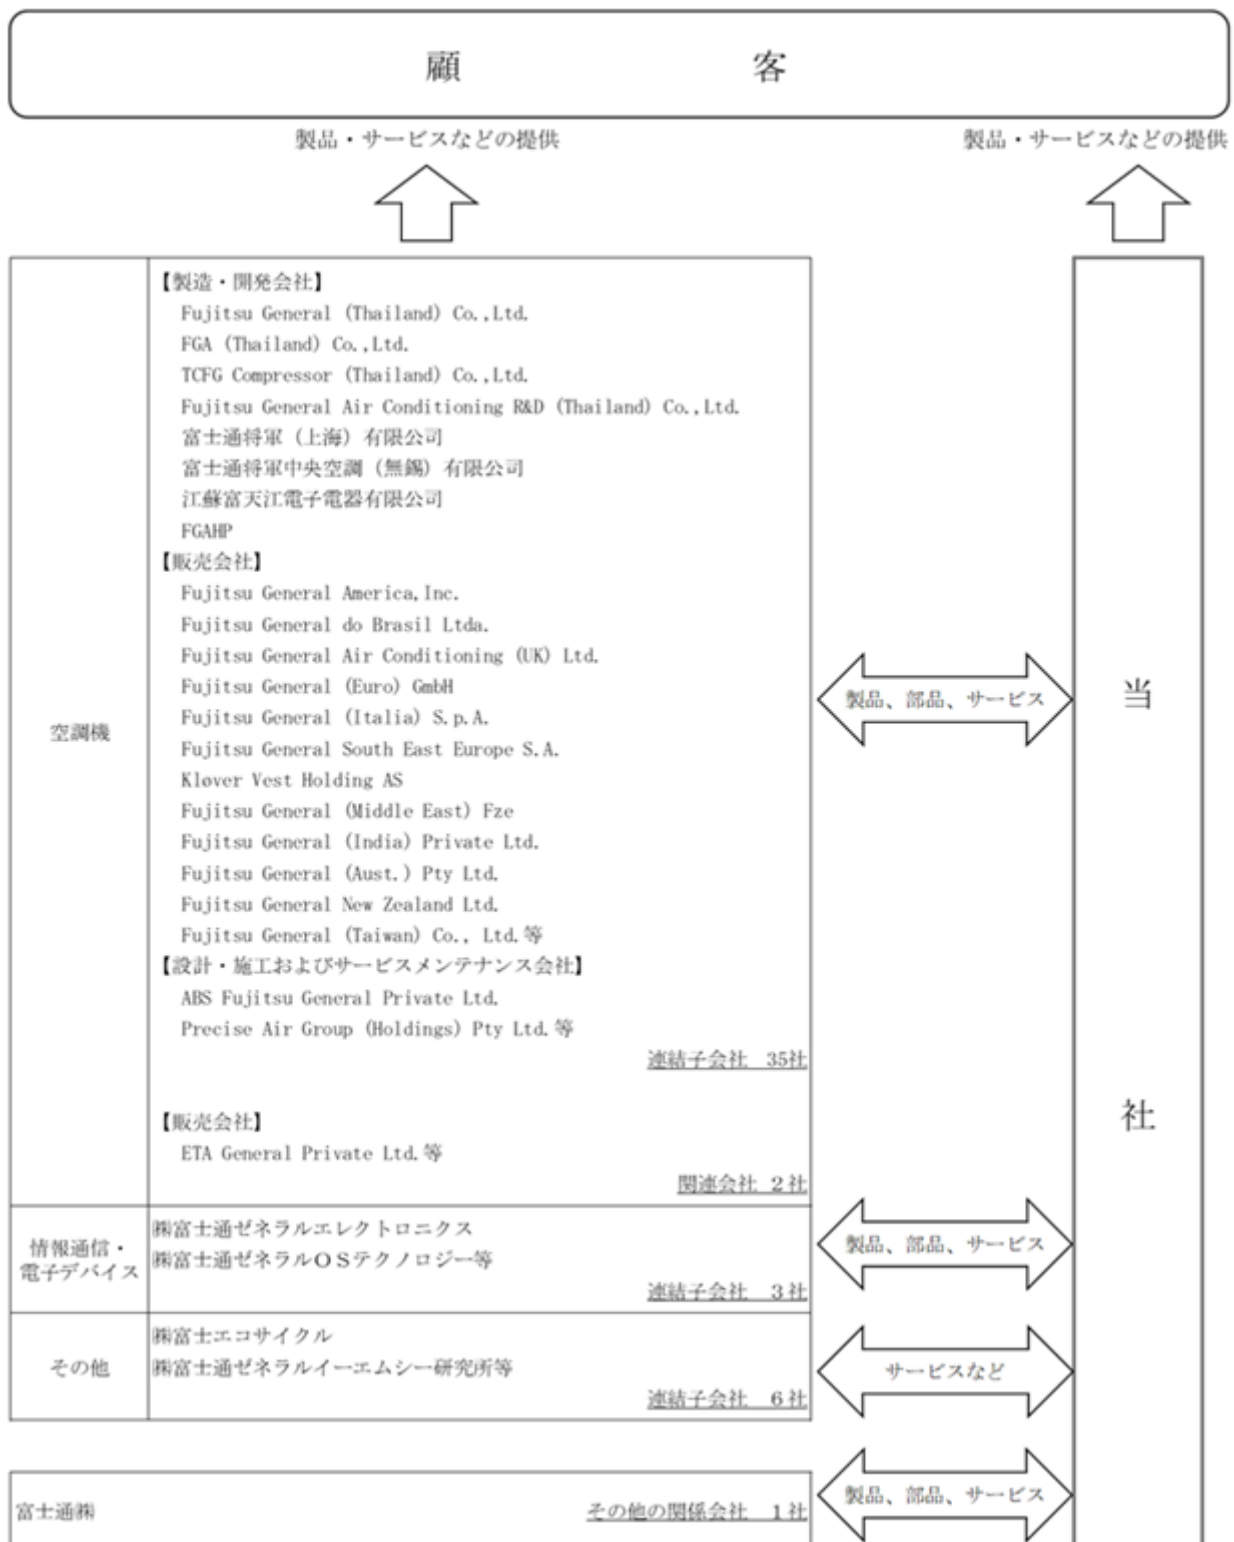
顧　客

製品・サービスなどの提供

製品・サービスなどの提供

空調機

【製造・開発会社】
Fujitsu General (Thailand) Co.,Ltd.
FGA (Thailand) Co.,Ltd.
TCFG Compressor (Thailand) Co.,Ltd.
Fujitsu General Air Conditioning R&D (Thailand) Co.,Ltd.
富士通將軍（上海）有限公司
富士通將軍中央空調（無錫）有限公司
江蘇富天江電子電器有限公司
FGAHP
【販売会社】
Fujitsu General America, Inc.
Fujitsu General do Brasil Ltda.
Fujitsu General Air Conditioning (UK) Ltd.
Fujitsu General (Euro) GmbH
Fujitsu General (Italia) S.p.A.
Fujitsu General South East Europe S.A.
Kløver Vest Holding AS
Fujitsu General (Middle East) Fze
Fujitsu General (India) Private Ltd.
Fujitsu General (Aust.) Pty Ltd.
Fujitsu General New Zealand Ltd.
Fujitsu General (Taiwan) Co., Ltd.等
【設計・施工およびサービスメンテナンス会社】
ABS Fujitsu General Private Ltd.
Precise Air Group (Holdings) Pty Ltd.等

連結子会社　35社

【販売会社】
ETA General Private Ltd.等

関連会社　2社

製品、部品、サービス

当

社

情報通信・電子デバイス

㈱富士通ゼネラルエレクトロニクス
㈱富士通ゼネラルＯＳテクノロジー等

連結子会社　3社

製品、部品、サービス

その他

㈱富士エコサイクル
㈱富士通ゼネラルイーエムシー研究所等

連結子会社　6社

サービスなど

富士通㈱

その他の関係会社　1社

製品、部品、サービス